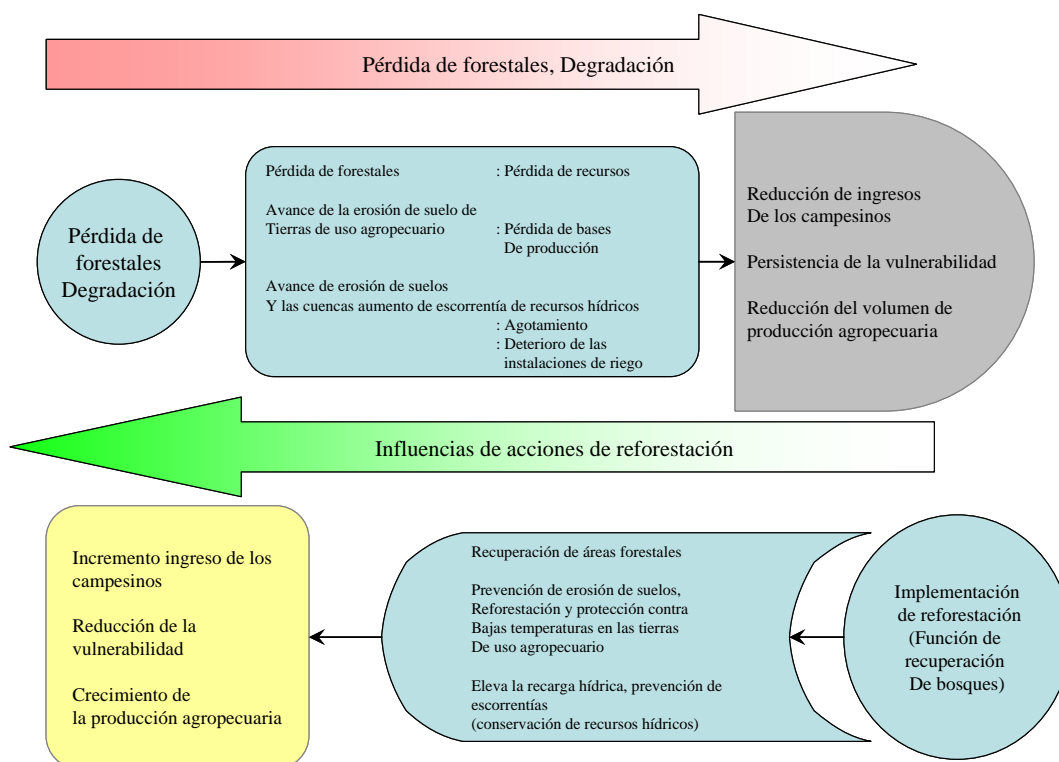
Pérdida de forestales, Degradación

Pérdida de forestales Degradación

Pérdida de forestales : Pérdida de recursos

Avance de la erosión de suelo de Tierras de uso agropecuario : Pérdida de bases De producción

Avance de erosión de suelos Y las cuencas aumento de escorrentía de recursos hídricos
: Agotamiento
: Deterioro de las instalaciones de riego

Reducción de ingresos De los campesinos

Persistencia de la vulnerabilidad

Reducción del volumen de producción agropecuaria

Influencias de acciones de reforestación

Incremento ingreso de los campesinos

Reducción de la vulnerabilidad

Crecimiento de la producción agropecuaria

Recuperación de áreas forestales

Prevención de erosión de suelos, Reforestación y protección contra Bajas temperaturas en las tierras De uso agropecuario

Eleva la recarga hídrica, prevención de escorrentías (conservación de recursos hídricos)

Implementación de reforestación (Función de recuperación De bosques)